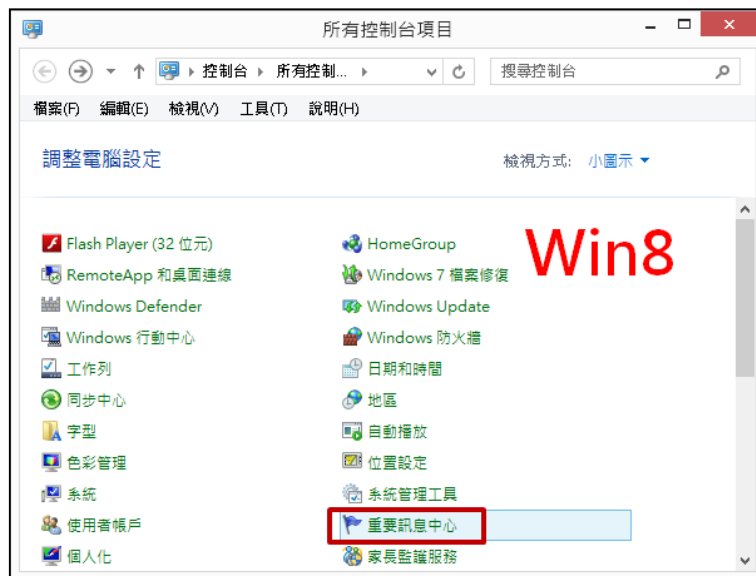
所有控制台項目

控制台 › 所有控制... ›

搜尋控制台

檔案(F) 編輯(E) 檢視(V) 工具(T) 說明(H)

調整電腦設定

檢視方式: 小圖示

Flash Player (32 位元)
RemoteApp 和桌面連線
Windows Defender
Windows 行動中心
工作列
同步中心
字型
色彩管理
系統
使用者帳戶
個人化

HomeGroup
Windows 7 檔案修復
Windows Update
Windows 防火牆
日期和時間
地區
自動播放
位置設定
系統管理工具
重要訊息中心
家長監護服務

Win8